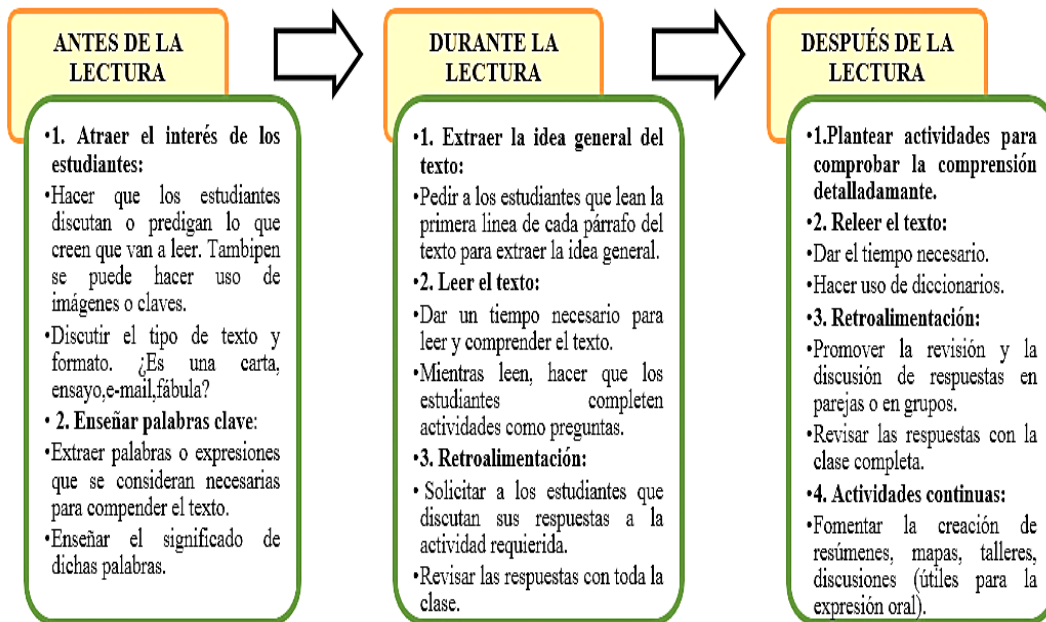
ANTES DE LA LECTURA

•1. Atraer el interés de los estudiantes:

•Hacer que los estudiantes discutan o predigan lo que creen que van a leer. Tambipen se puede hacer uso de imágenes o claves.

•Discutir el tipo de texto y formato. ¿Es una carta, ensayo,e-mail,fábula?

• 2. Enseñar palabras clave:

•Extraer palabras o expresiones que se consideran necesarias para compender el texto.

•Enseñar el significado de dichas palabras.

DURANTE LA LECTURA

•1. Extraer la idea general del texto:

•Pedir a los estudiantes que lean la primera linea de cada párrafo del texto para extraer la idea general.

•2. Leer el texto:

•Dar un tiempo necesario para leer y comprender el texto.

•Mientras leen, hacer que los estudiantes completen actividades como preguntas.

•3. Retroalimentación:

• Solicitar a los estudiantes que discutan sus respuestas a la actividad requerida.

•Revisar las respuestas con toda la clase.

DESPUÉS DE LA LECTURA

•1.Plantear actividades para comprobar la comprensión detalladamante.

•2. Releer el texto:

•Dar el tiempo necesario.

•Hacer uso de diccionarios.

•3. Retroalimentación:

•Promover la revisión y la discusión de respuestas en parejas o en grupos.

•Revisar las respuestas con la clase completa.

•4. Actividades continuas:

•Fomentar la creación de resúmenes, mapas, talleres, discusiones (útiles para la expresión oral).